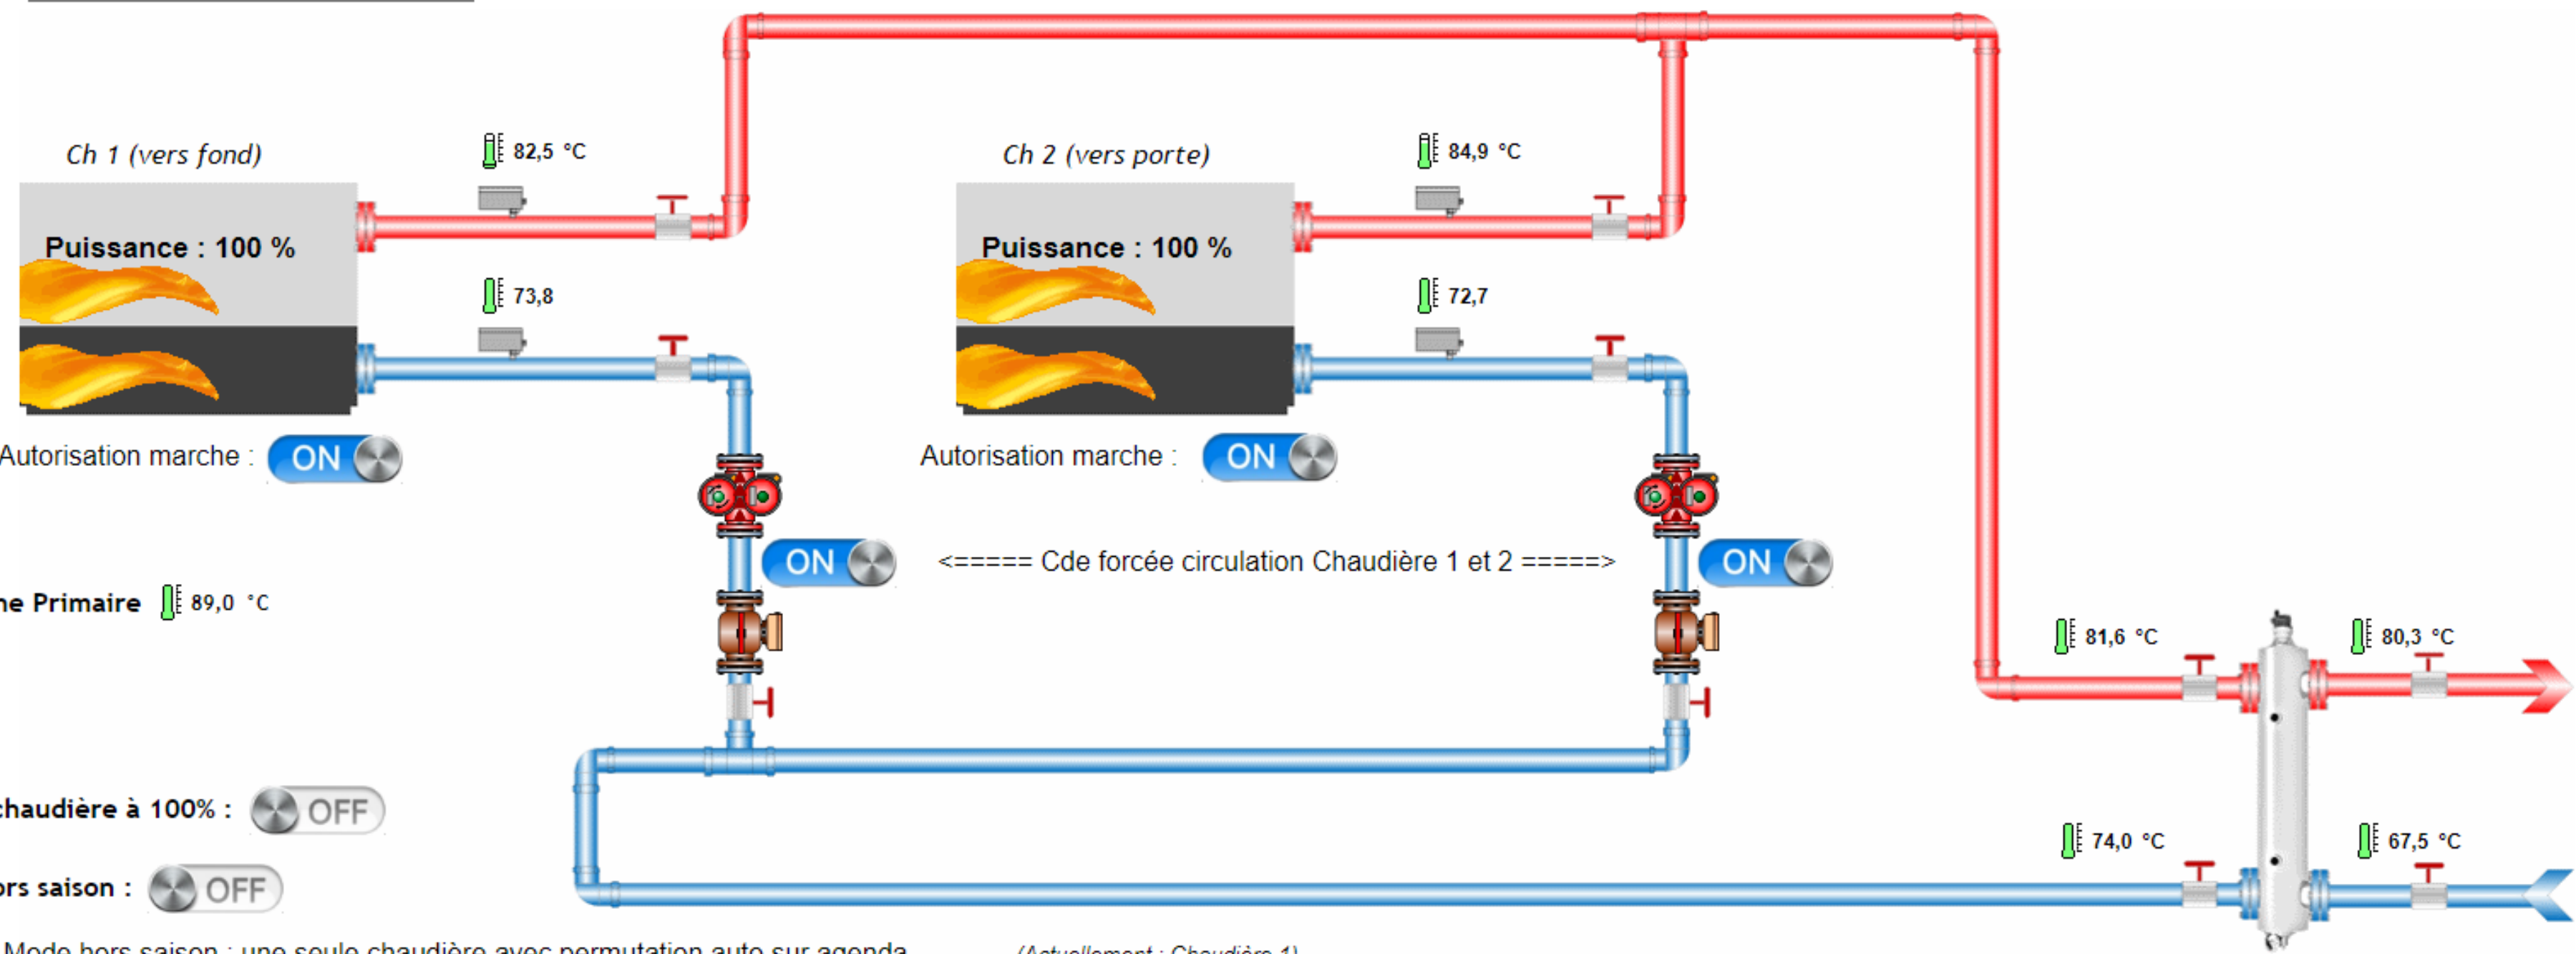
Ch 1 (vers fond)

82,5 °C

Puissance : 100 %

73,8

Autorisation marche : ON

Ch 2 (vers porte)

84,9 °C

Puissance : 100 %

72,7

Autorisation marche : ON

ON

<===== Cde forcée circulation Chaudière 1 et 2 =====>

ON

ne Primaire 89,0 °C

81,6 °C

80,3 °C

chaudière à 100% : OFF

74,0 °C

67,5 °C

ors saison : OFF

Mode hors saison : une seule chaudière avec permutation auto sur agenda (Actuellement : Chaudière 1)